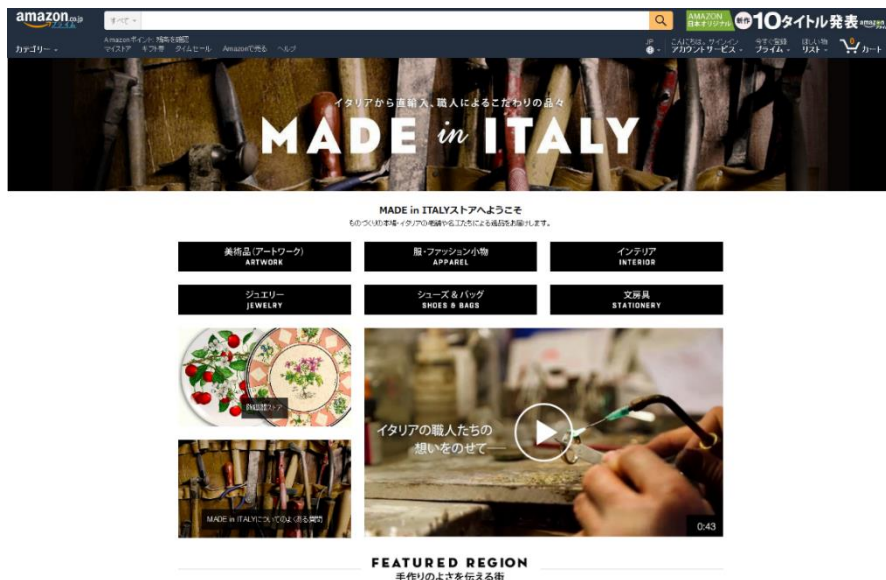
amazon.co.jp
すべて
AMAZON 日本オリジナル 新作 10タイトル発表
カテゴリー
Amazonポイント 残高を確認
マイストア ギフト券 タイムセール Amazonで売る ヘルプ
JP
こんにちは。サインイン アカウントサービス
今すぐ登録 プライム
ほしい物 リスト
0 カート

イタリアから直輸入、職人によるこだわりの品々
MADE in ITALY

MADE in ITALYストアへようこそ
ものづくりの本場・イタリアの老舗や名工房たちによる逸品をお届けします。

美術品(アートワーク)
ARTWORK
服・ファッション小物
APPAREL
インテリア
INTERIOR
ジュエリー
JEWELRY
シューズ & バッグ
SHOES & BAGS
文房具
STATIONERY

陶磁器ストア
イタリアの職人たちの想いをのせて
0:43
MADE in ITALYについてのよくある質問

FEATURED REGION
手作りのよさを伝える街